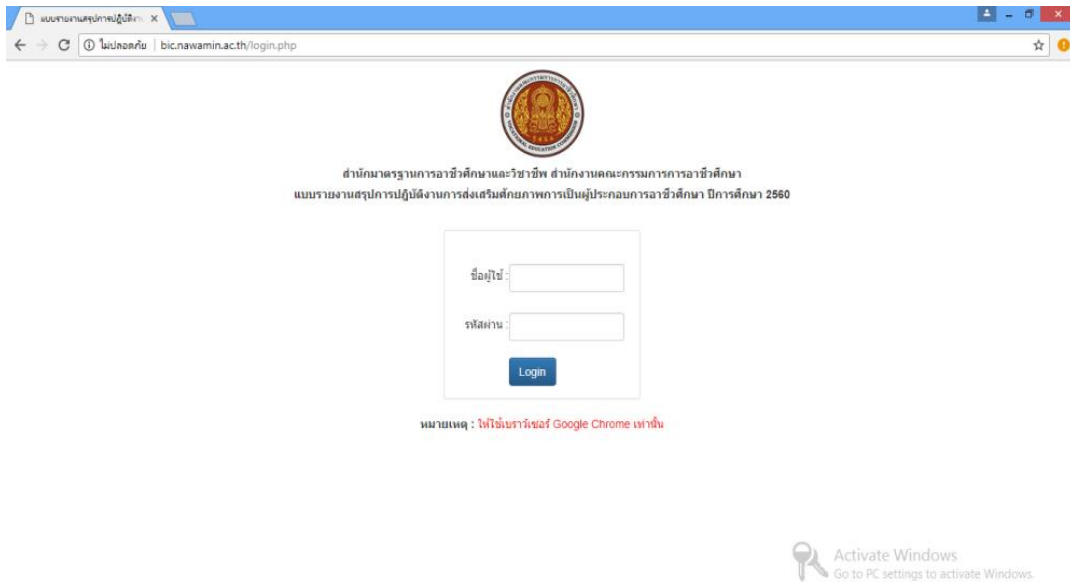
แบบรายงานสรุปการปฏิบัติง ×

ไม่ปลอดภัย | bic.nawamin.ac.th/login.php

สำนักมาตรฐานการอาชีวศึกษาและวิชาชีพ สำนักงานคณะกรรมการการอาชีวศึกษา
แบบรายงานสรุปการปฏิบัติงานการส่งเสริมศักยภาพการเป็นผู้ประกอบการอาชีวศึกษา ปีการศึกษา 2560

ชื่อผู้ใช้ :

รหัสผ่าน :

Login

หมายเหตุ : ให้ใช้เบราว์เซอร์ Google Chrome เท่านั้น

Activate Windows
Go to PC settings to activate Windows.